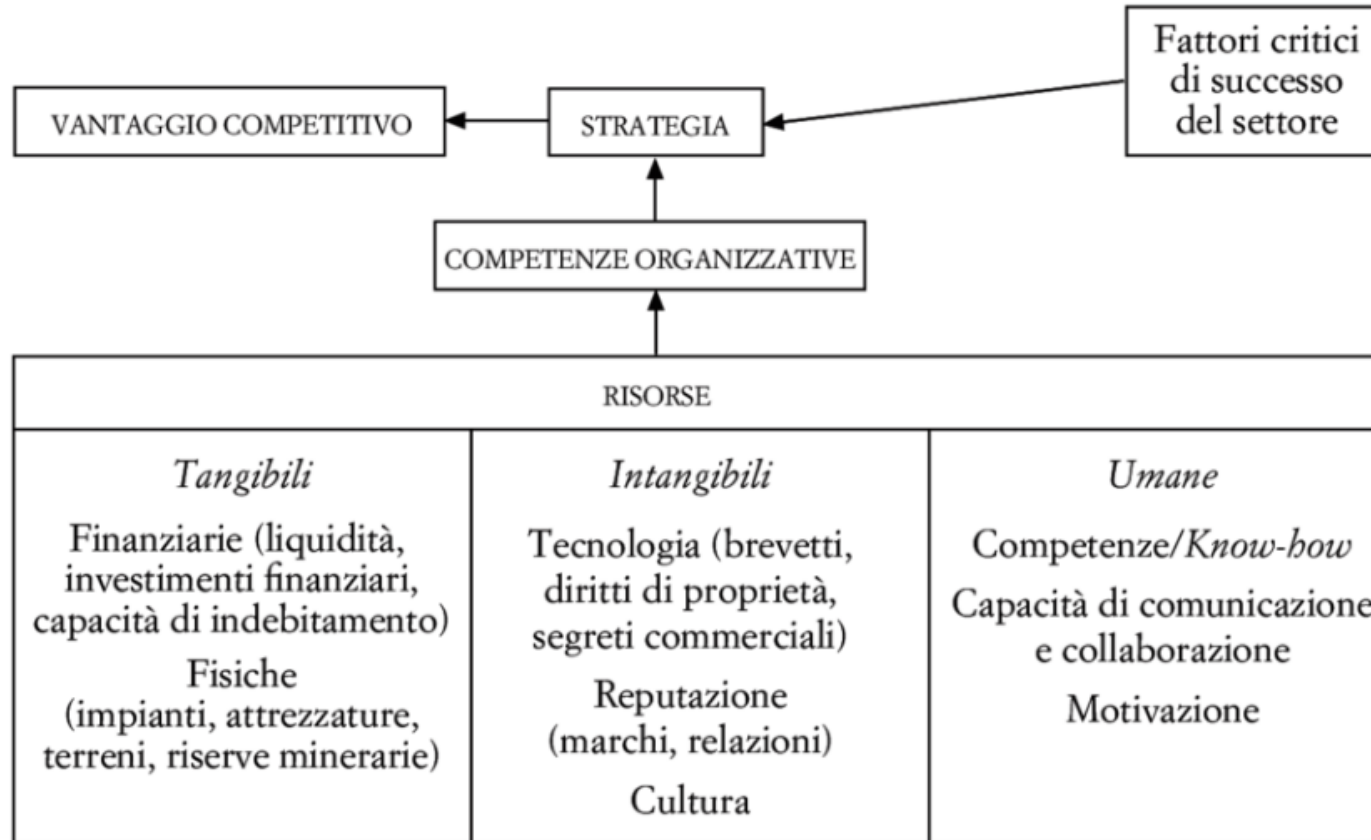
VANTAGGIO COMPETITIVO

STRATEGIA

Fattori critici di successo del settore

COMPETENZE ORGANIZZATIVE

RISORSE

| Tangibili | Intangibili | Umane |
|---|---|---|
| Finanziarie (liquidità, investimenti finanziari, capacità di indebitamento) Fisiche (impianti, attrezzature, terreni, riserve minerarie) | Tecnologia (brevetti, diritti di proprietà, segreti commerciali) Reputazione (marchi, relazioni) Cultura | Competenze/Know-how Capacità di comunicazione e collaborazione Motivazione |